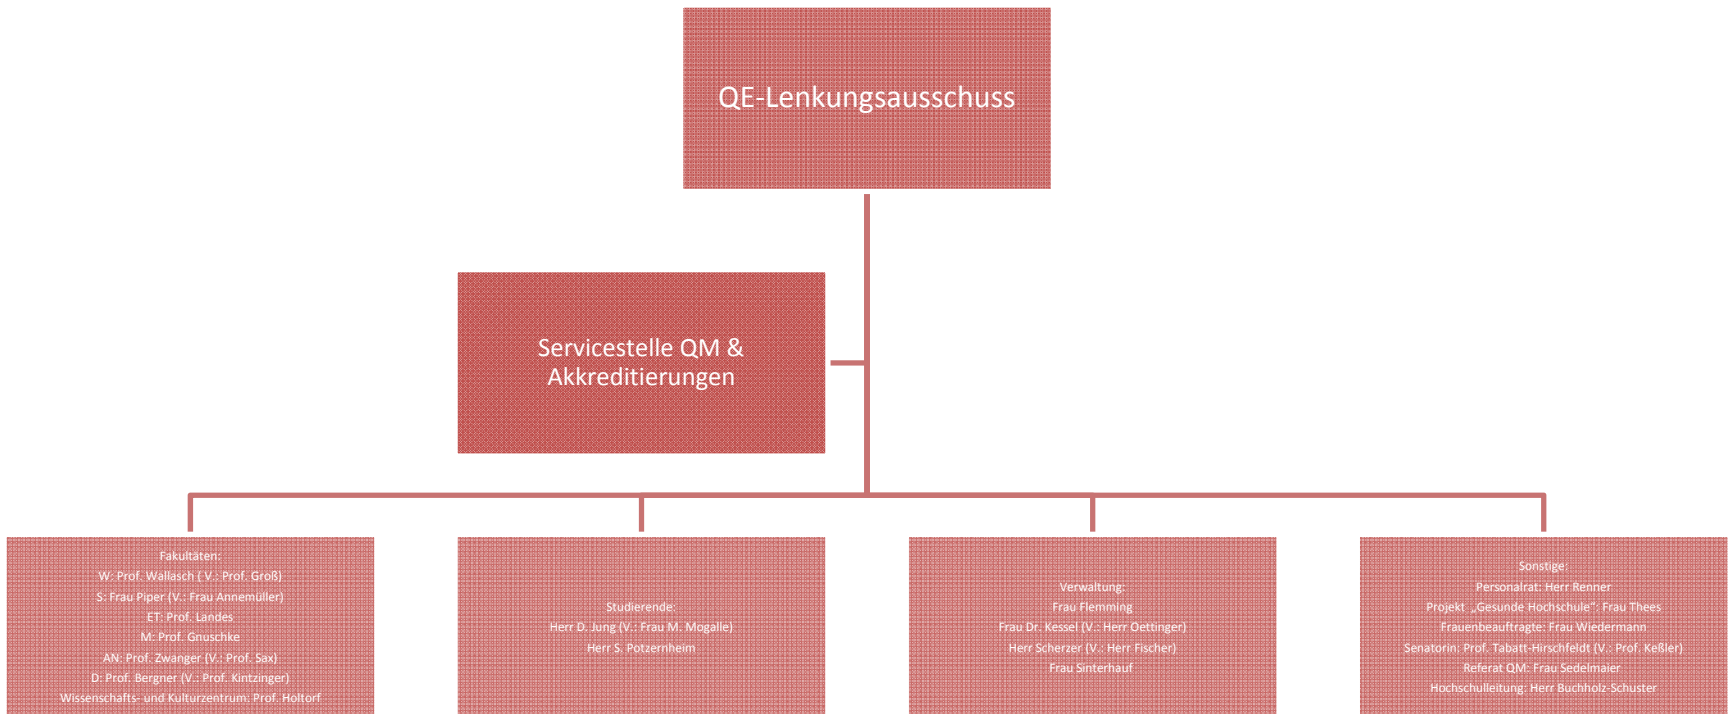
QE-Lenkungsausschuss

Servicestelle QM & Akkreditierungen

Fakultäten:
W: Prof. Wallasch ( V.: Prof. Groß)
S: Frau Piper (V.: Frau Annemüller)
ET: Prof. Landes
M: Prof. Gnuschke
AN: Prof. Zwanger (V.: Prof. Sax)
D: Prof. Bergner (V.: Prof. Kintzinger)
Wissenschafts- und Kulturzentrum: Prof. Holtorf

Studierende:
Herr D. Jung (V.: Frau M. Mogalle)
Herr S. Potzernheim

Verwaltung:
Frau Flemming
Frau Dr. Kessel (V.: Herr Oettinger)
Herr Scherzer (V.: Herr Fischer)
Frau Sinterhauf

Sonstige:
Personalrat: Herr Renner
Projekt „Gesunde Hochschule": Frau Thees
Frauenbeauftragte: Frau Wiedermann
Senatorin: Prof. Tabatt-Hirschfeldt (V.: Prof. Keßler)
Referat QM: Frau Sedelmaier
Hochschulleitung: Herr Buchholz-Schuster